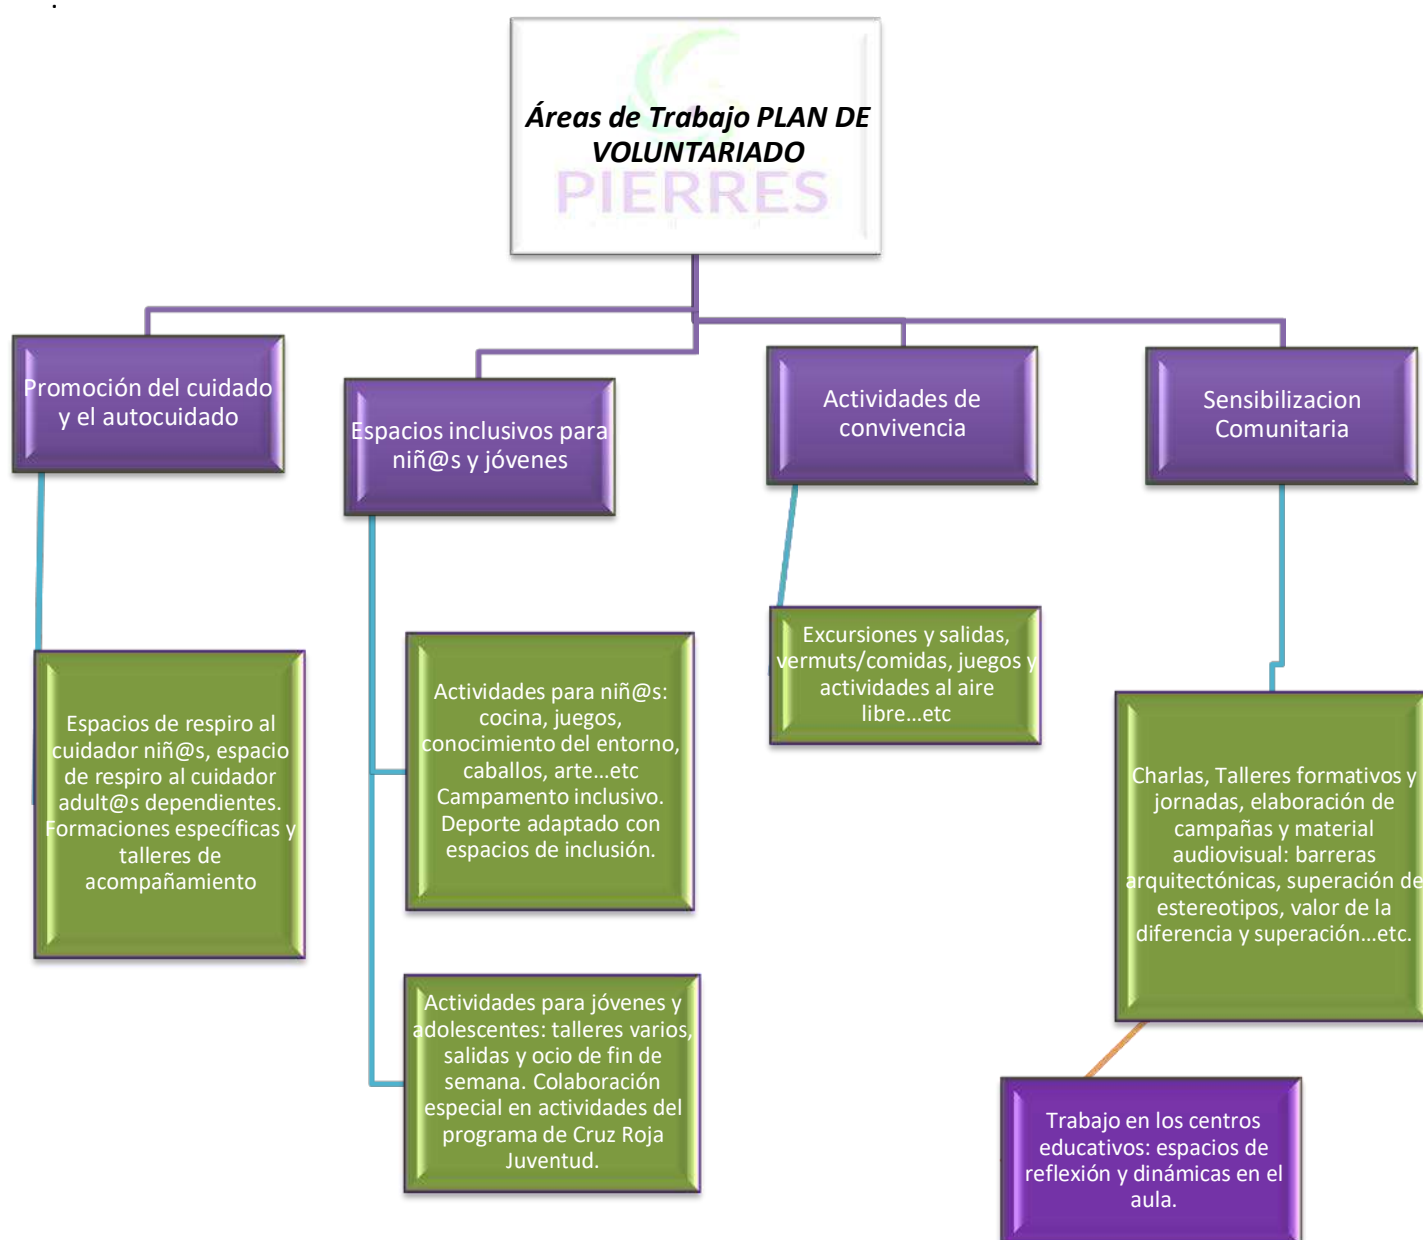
Áreas de Trabajo PLAN DE VOLUNTARIADO
PIERRES

Promoción del cuidado y el autocuidado

Espacios de respiro al cuidador niñ@s, espacio de respiro al cuidador adult@s dependientes. Formaciones específicas y talleres de acompañamiento

Espacios inclusivos para niñ@s y jóvenes

Actividades para niñ@s: cocina, juegos, conocimiento del entorno, caballos, arte...etc Campamento inclusivo. Deporte adaptado con espacios de inclusión.

Actividades para jóvenes y adolescentes: talleres varios, salidas y ocio de fin de semana. Colaboración especial en actividades del programa de Cruz Roja Juventud.

Actividades de convivencia

Excursiones y salidas, vermuts/comidas, juegos y actividades al aire libre...etc

Sensibilizacion Comunitaria

Charlas, Talleres formativos y jornadas, elaboración de campañas y material audiovisual: barreras arquitectónicas, superación de estereotipos, valor de la diferencia y superación...etc.

Trabajo en los centros educativos: espacios de reflexión y dinámicas en el aula.